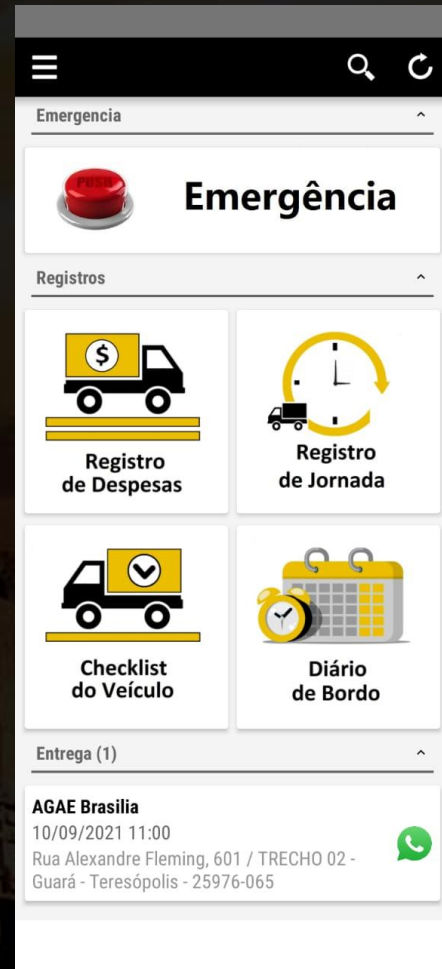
Emergencia

PUSH

Emergência

Registros

$

Registro de Despesas

Registro de Jornada

Checklist do Veículo

Diário de Bordo

Entrega (1)

AGAE Brasilia
10/09/2021 11:00
Rua Alexandre Fleming, 601 / TRECHO 02 - Guará - Teresópolis - 25976-065